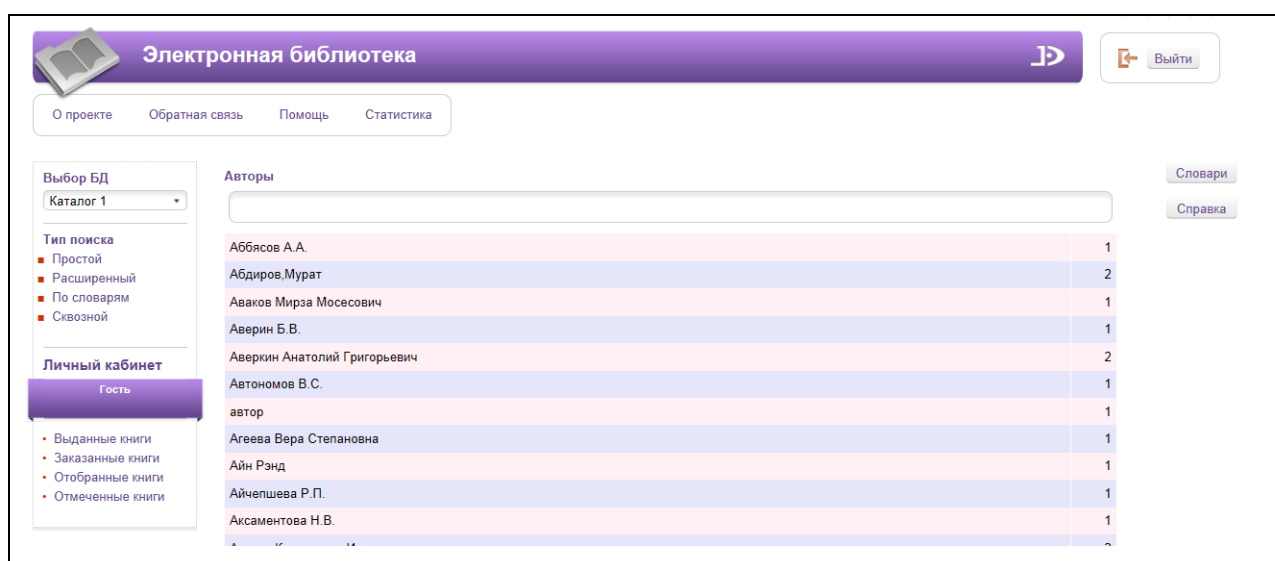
Электронная библиотека

Выйти

О проекте Обратная связь Помощь Статистика

Выбор БД
Каталог 1

Тип поиска
Простой
Расширенный
По словарям
Сквозной

Личный кабинет
Гость

Выданные книги
Заказанные книги
Отобранные книги
Отмеченные книги

Авторы

| | |
|---|---|
| Аббясов А.А. | 1 |
| Абдиров,Мурат | 2 |
| Аваков Мирза Мосесович | 1 |
| Аверин Б.В. | 1 |
| Аверкин Анатолий Григорьевич | 2 |
| Автономов В.С. | 1 |
| автор | 1 |
| Агеева Вера Степановна | 1 |
| Айн Рэнд | 1 |
| Айчепшева Р.П. | 1 |
| Аксаментова Н.В. | 1 |
| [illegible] | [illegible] |

Словари
Справка